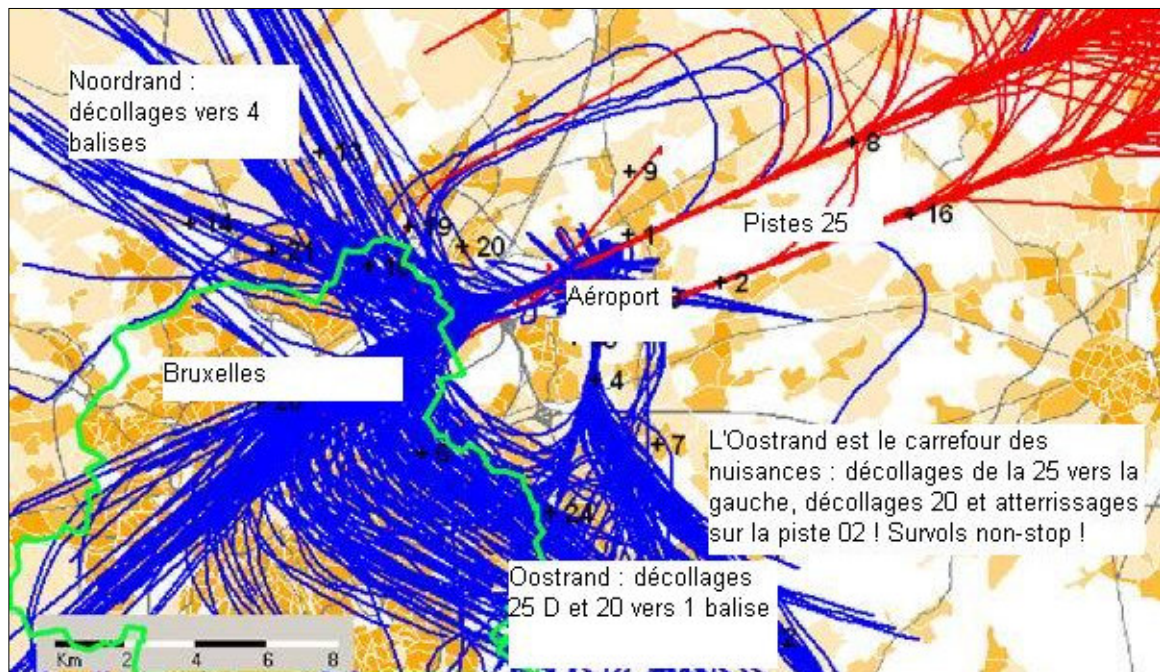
Noordrand : décollages vers 4 balises

+ 13

+ 9

+ 8

+ 14

+ 19

+ 20

+ 1

Pistes 25

+ 16

+ 21

+ 11

+ 2

Aéroport

Bruxelles

+ 4

+ 7

L'Oostrand est le carrefour des nuisances : décollages de la 25 vers la gauche, décollages 20 et atterrissages sur la piste 02 ! Survols non-stop !

+ 24

Oostrand : décollages 25 D et 20 vers 1 balise

Km 2 4 6 8